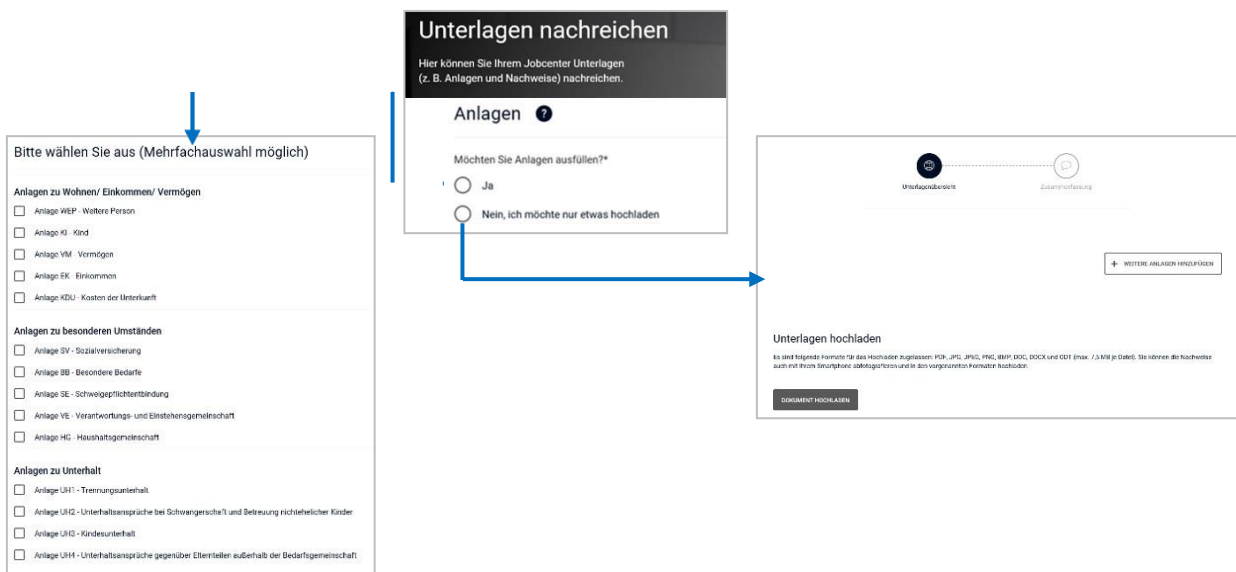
Unterlagen nachreichen

Hier können Sie Ihrem Jobcenter Unterlagen (z. B. Anlagen und Nachweise) nachreichen.

Anlagen ?

Möchten Sie Anlagen ausfüllen?*

Ja

Nein, ich möchte nur etwas hochladen

Bitte wählen Sie aus (Mehrfachauswahl möglich)

Anlagen zu Wohnen/ Einkommen/ Vermögen

Anlage WEP - Weitere Person

Anlage KI - Kind

Anlage VM - Vermögen

Anlage EK - Einkommen

Anlage KDU - Kosten der Unterkunft

Anlagen zu besonderen Umständen

Anlage SV - Sozialversicherung

Anlage BB - Besondere Bedarfe

Anlage SE - Schweigepflichtentbindung

Anlage VE - Verantwortungs- und Einstehensgemeinschaft

Anlage HG - Haushaltsgemeinschaft

Anlagen zu Unterhalt

Anlage UH1 - Trennungsunterhalt

Anlage UH2 - Unterhaltsansprüche bei Schwangerschaft und Betreuung nichtehelicher Kinder

Anlage UH3 - Kindesunterhalt

Anlage UH4 - Unterhaltsansprüche gegenüber Elternteilen außerhalb der Bedarfsgemeinschaft

Unterlagenübersicht

Zusammenfassung

+ WEITERE ANLAGEN HINZUFÜGEN

Unterlagen hochladen

Es sind folgende Formate für das Hochladen zugelassen: PDF, JPG, JPEG, PNG, BMP, DOC, DOCX und ODT (max. 7,5 MB je Datei). Sie können die Nachweise auch mit Ihrem Smartphone abfotografieren und in den vorgenannten Formaten hochladen.

DOKUMENT HOCHLADEN